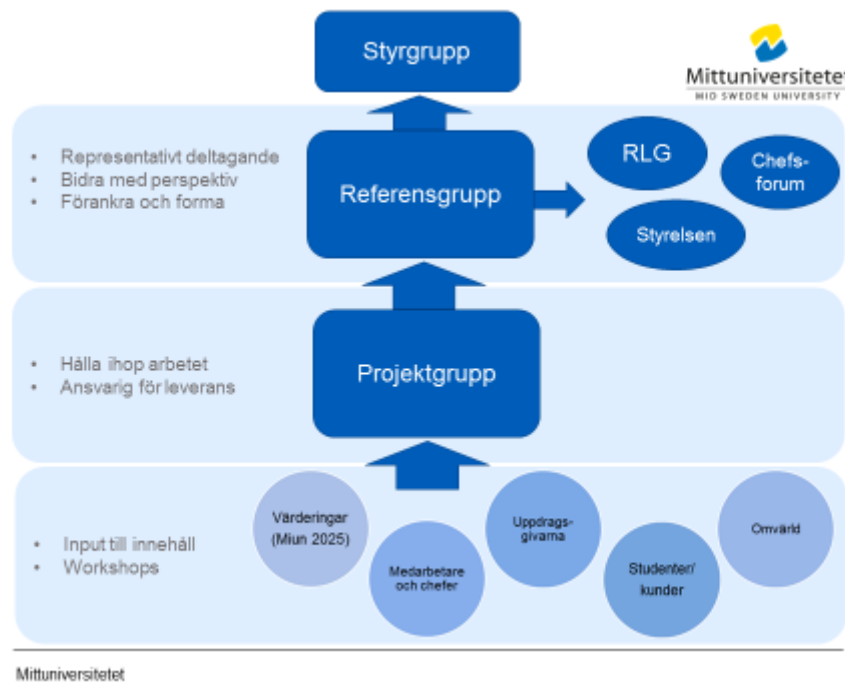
Styrgrupp

Mittuniversitetet
MID SWEDEN UNIVERSITY

• Representativt deltagande
• Bidra med perspektiv
• Förankra och forma

Referensgrupp

RLG

Chefs-forum

Styrelsen

• Hålla ihop arbetet
• Ansvarig för leverans

Projektgrupp

• Input till innehåll
• Workshops

Värderingar (Miun 2025)

Medarbetare och chefer

Uppdrags-givarna

Studenter/ kunder

Omvärld

Mittuniversitetet